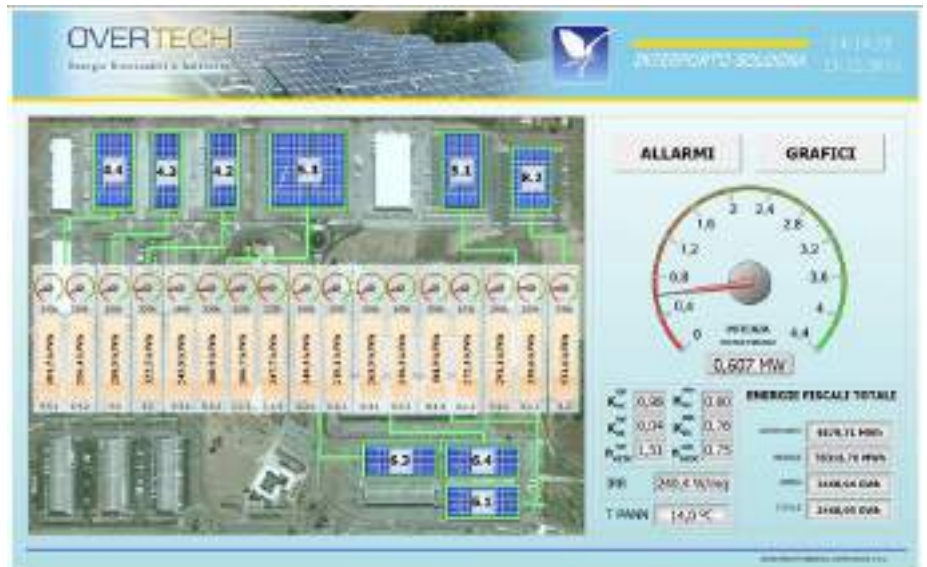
OVERTECH
Energie Rinnovabili e Ambiente

INTERPORTO BOLOGNA
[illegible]
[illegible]

8.4
4.3
4.2
5.3
5.1
9.2

ALLARMI
GRAFICI

0
0.4
0.8
1.2
1.6
2
2.4
2.8
3.2
3.6
4
4.4

POTENZA
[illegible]

0,607 MW

ENERGIE FISCALI TOTALI

0,98
0,80
0,94
0,76
1,31
0,75

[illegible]
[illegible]
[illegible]
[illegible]

IRR
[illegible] W/mq

T PANN
14,0 °C

6.3
6.4
6.1

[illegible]